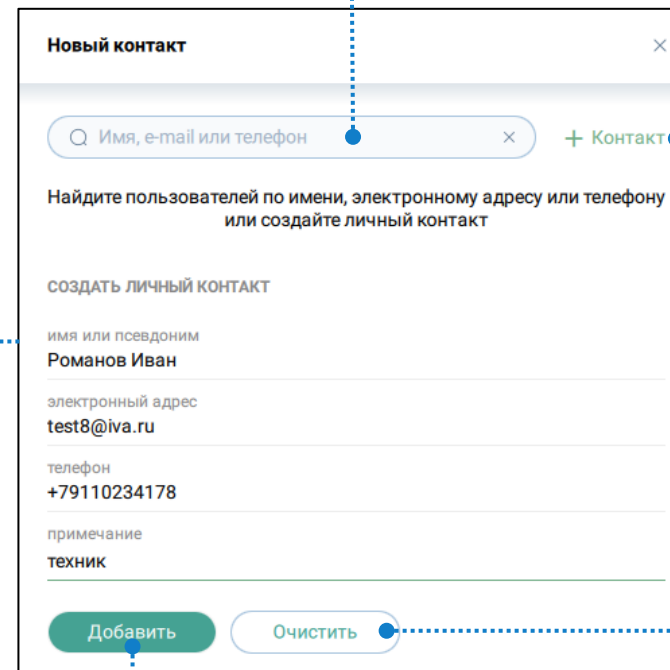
Новый контакт

×

Имя, e-mail или телефон ×

+ Контакт

Найдите пользователей по имени, электронному адресу или телефону или создайте личный контакт

СОЗДАТЬ ЛИЧНЫЙ КОНТАКТ

имя или псевдоним
Романов Иван

электронный адрес
test8@iva.ru

телефон
+79110234178

примечание
техник

Добавить

Очистить